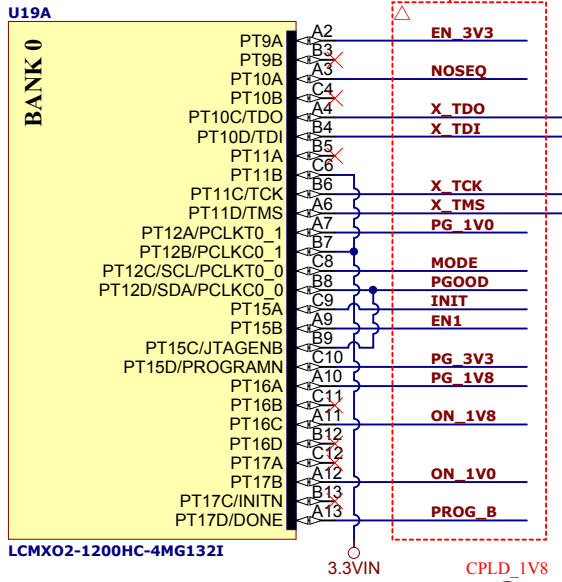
U19A

BANK 0

PT9A
PT9B
PT10A
PT10B
PT10C/TDO
PT10D/TDI
PT11A
PT11B
PT11C/TCK
PT11D/TMS
PT12A/PCLKT0_1
PT12B/PCLKC0_1
PT12C/SCL/PCLKT0_0
PT12D/SDA/PCLKC0_0
PT15A
PT15B
PT15C/JTAGENB
PT15D/PROGRAMN
PT16A
PT16B
PT16C
PT16D
PT17A
PT17B
PT17C/INITN
PT17D/DONE

A2
B3
A3
C4
A4
B4
B5
C6
B6
A6
A7
B7
C8
B8
C9
A9
B9
C10
A10
C11
A11
B12
C12
A12
B13
A13

EN_3V3
NOSEQ
X_TDO
X_TDI
X_TCK
X_TMS
PG_1V0
MODE
PGOOD
INIT
EN1
PG_3V3
PG_1V8
ON_1V8
ON_1V0
PROG_B

LCMXO2-1200HC-4MG132I

3.3VIN

CPLD_1V8